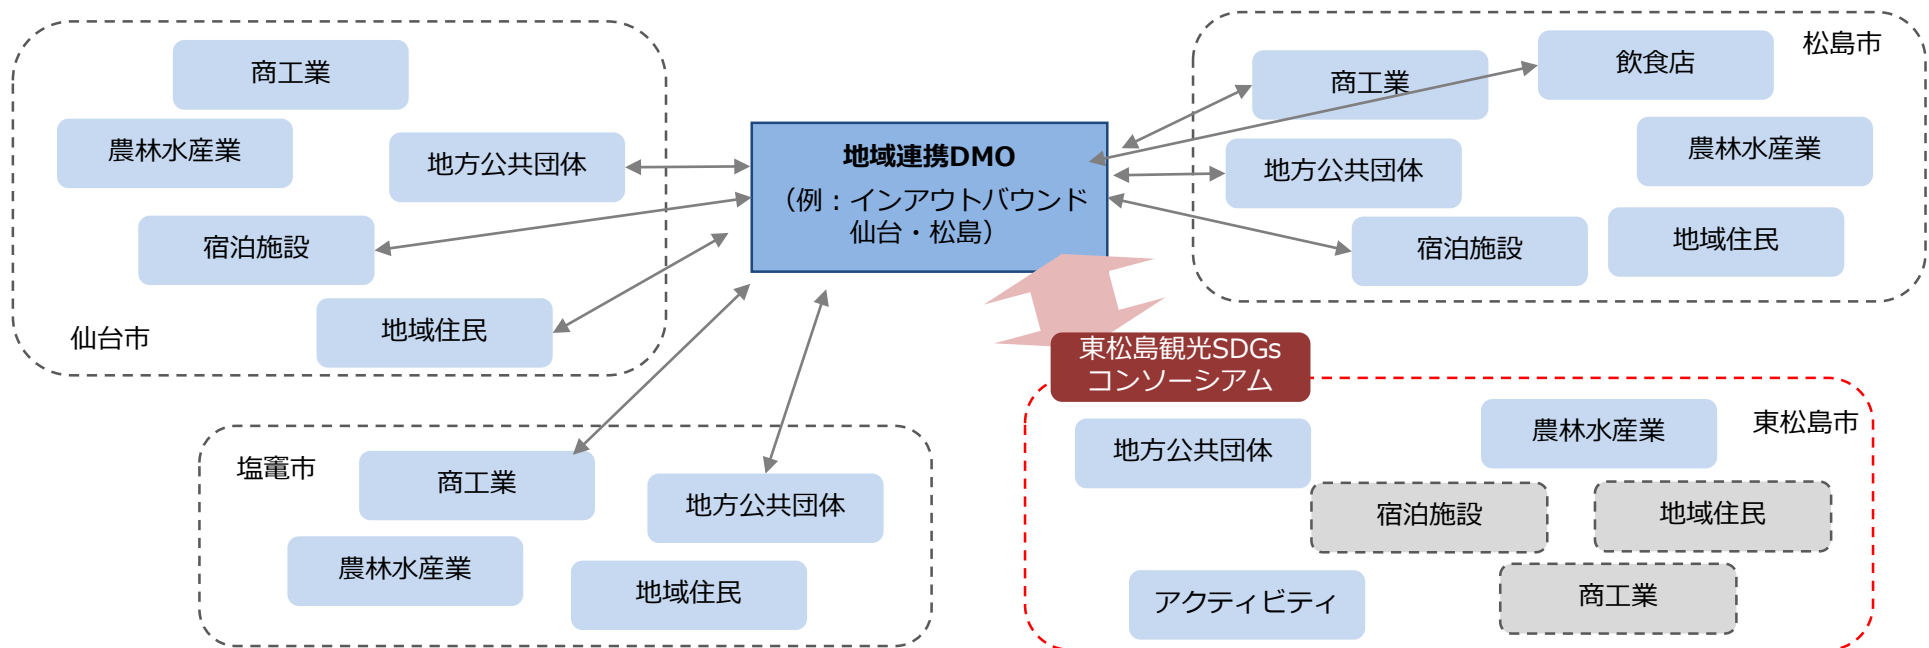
商工業

農林水産業

地方公共団体

宿泊施設

地域住民

仙台市

地域連携DMO
（例：インアウトバウンド
仙台・松島）

松島市

商工業

飲食店

農林水産業

地方公共団体

宿泊施設

地域住民

東松島観光SDGs
コンソーシアム

東松島市

地方公共団体

農林水産業

宿泊施設

地域住民

アクティビティ

商工業

塩竈市

商工業

地方公共団体

農林水産業

地域住民